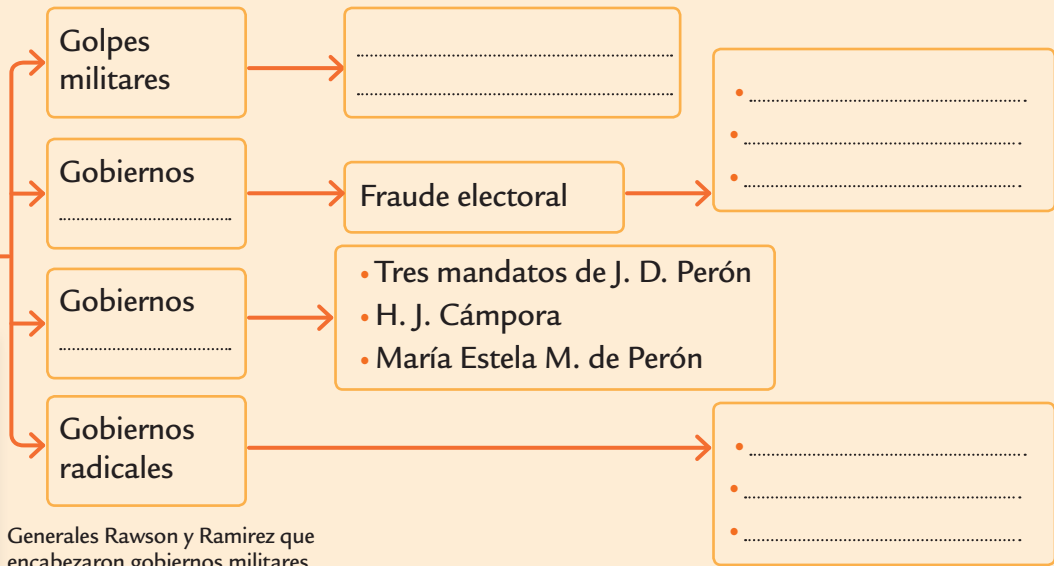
Golpes militares

.................................................
.................................................

Gobiernos
.........................................

Fraude electoral

• .................................................
• .................................................
• .................................................

Gobiernos
.........................................

• Tres mandatos de J. D. Perón
• H. J. Cámpora
• María Estela M. de Perón

Gobiernos radicales

• .................................................
• .................................................
• .................................................

Generales Rawson y Ramirez que encabezaron gobiernos militares